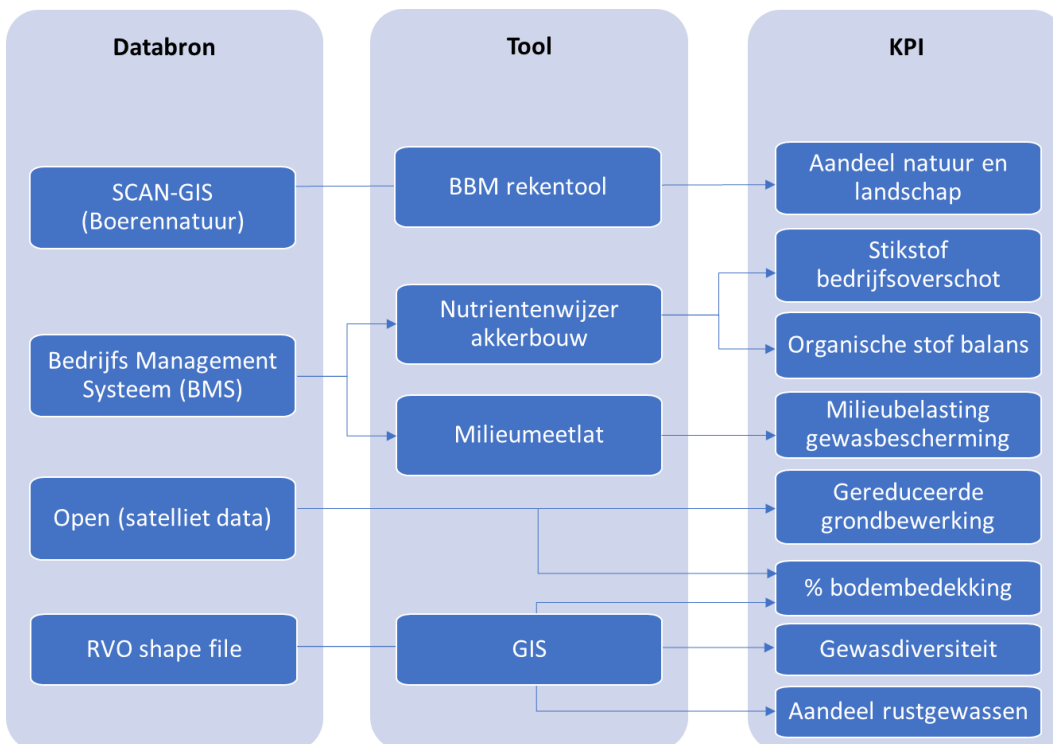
Databron

SCAN-GIS (Boerennatuur)

Bedrijfs Management Systeem (BMS)

Open (satelliet data)

RVO shape file

Tool

BBM rekentool

Nutrientenwijzer akkerbouw

Milieumeetlat

GIS

KPI

Aandeel natuur en landschap

Stikstof bedrijfsoverschot

Organische stof balans

Milieubelasting gewasbescherming

Gereduceerde grondbewerking

% bodembedekking

Gewasdiversiteit

Aandeel rustgewassen